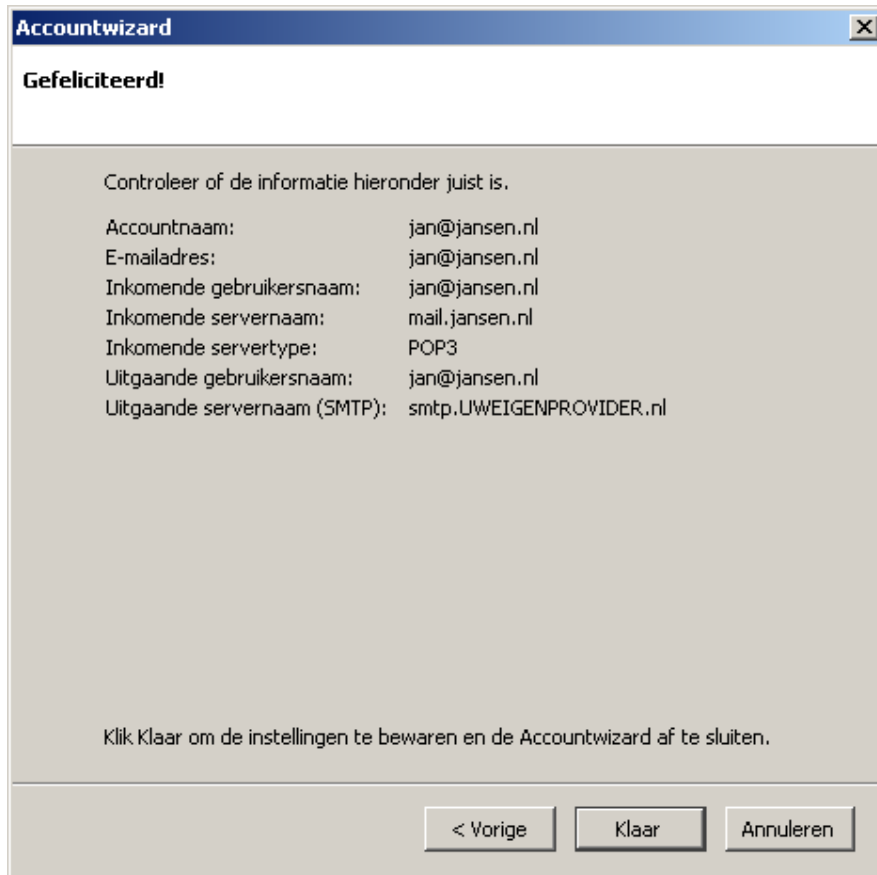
Accountwizard

Gefeliciteerd!

Controleer of de informatie hieronder juist is.

| | |
|---|---|
| Accountnaam: | jan@jansen.nl |
| E-mailadres: | jan@jansen.nl |
| Inkomende gebruikersnaam: | jan@jansen.nl |
| Inkomende servernaam: | mail.jansen.nl |
| Inkomende servertype: | POP3 |
| Uitgaande gebruikersnaam: | jan@jansen.nl |
| Uitgaande servernaam (SMTP): | smtp.UWEIGENPROVIDER.nl |

Klik Klaar om de instellingen te bewaren en de Accountwizard af te sluiten.

< Vorige
Klaar
Annuleren